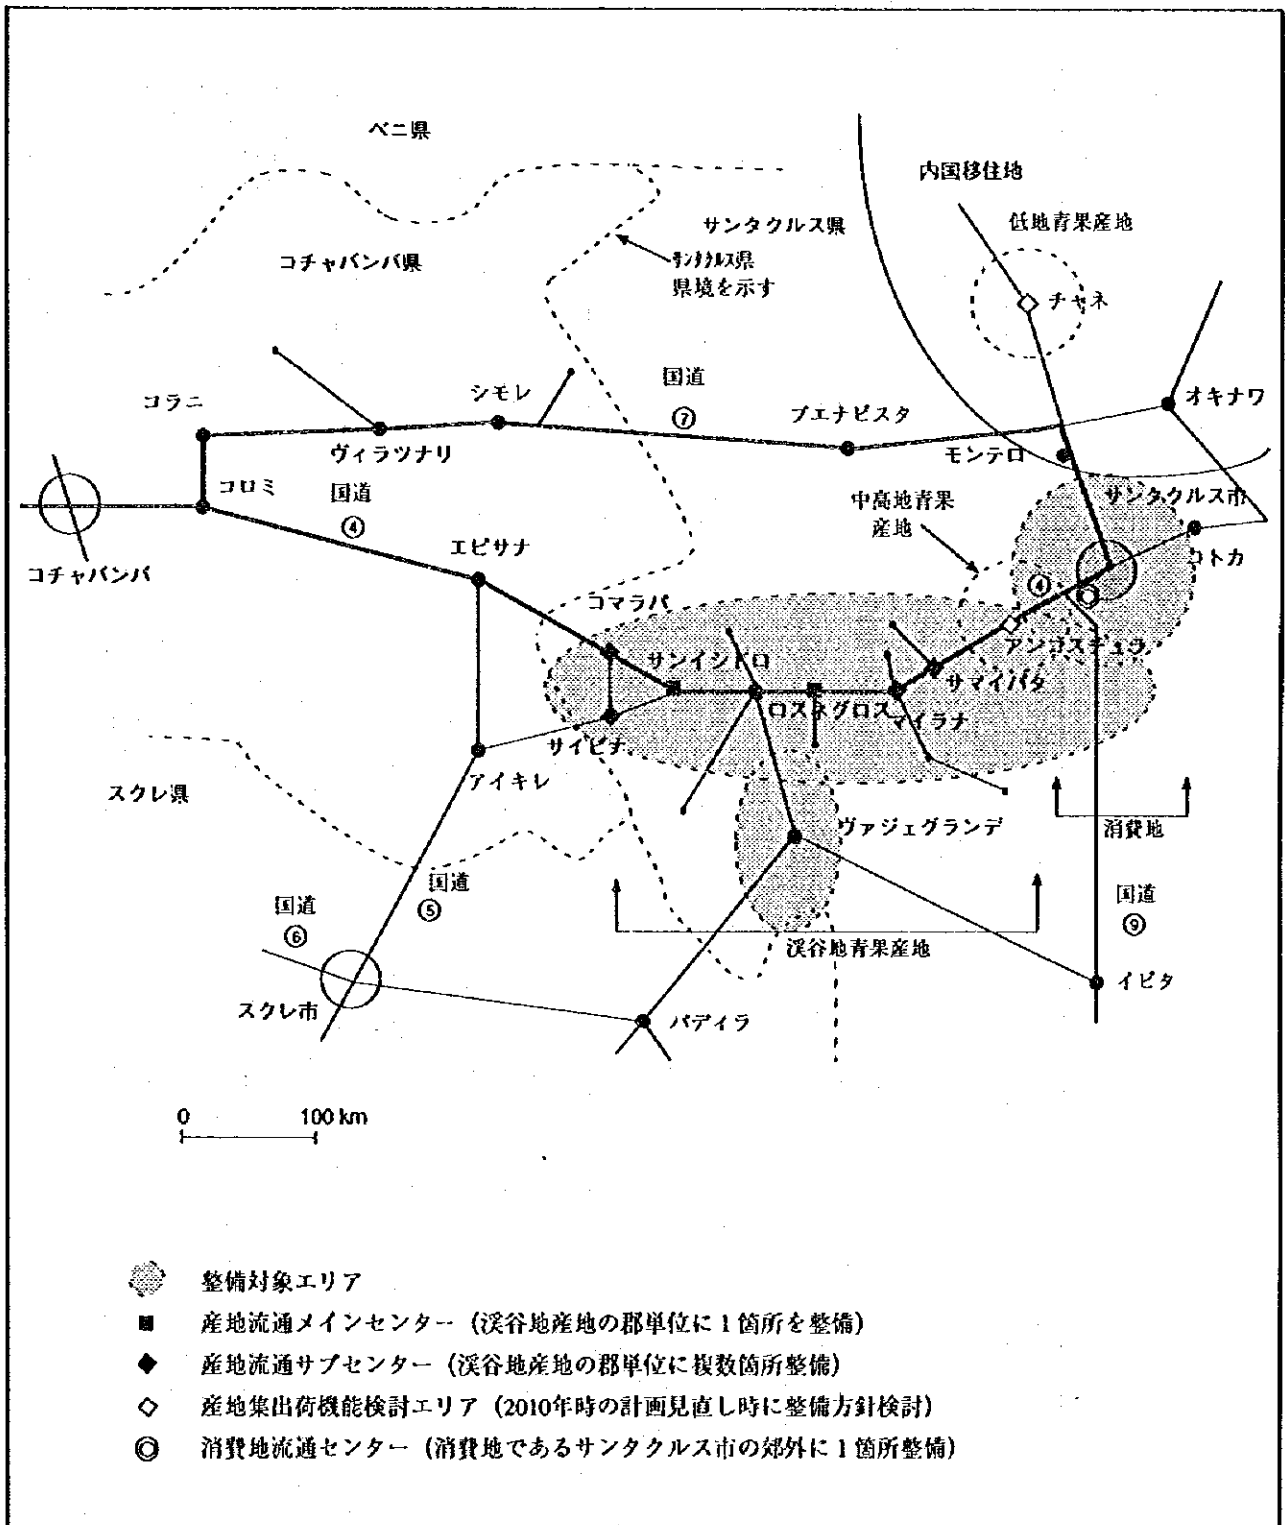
ベニ県

内国移住地

低地青果産地

サンタクルス県

コチャバンバ県

サンタクルス県
県境を示す

チャネ

国道
⑦

シモレ

コラニ

ブエナビスタ

オキナワ

ヴィラツナリ

モンテロ

コロミ

国道
④

中高地青果
産地

サンタクルス市

コチャバンバ

エピサナ

コトカ

④

コマラパ

アンゴスチュラ

サンイシドロ

サマイパタ

ロスネグロス

マイラナ

サイピナ

スクレ県

アイキレ

ヴァジェグランデ

消費地

国道
⑤

国道
⑥

国道
⑨

渓谷地青果産地

イピタ

スクレ市

パディラ

0　100 km

整備対象エリア

■　産地流通メインセンター（渓谷地産地の郡単位に1箇所を整備）

◆　産地流通サブセンター（渓谷地産地の郡単位に複数箇所整備）

◇　産地集出荷機能検討エリア（2010年時の計画見直し時に整備方針検討）

◎　消費地流通センター（消費地であるサンタクルス市の郊外に1箇所整備）